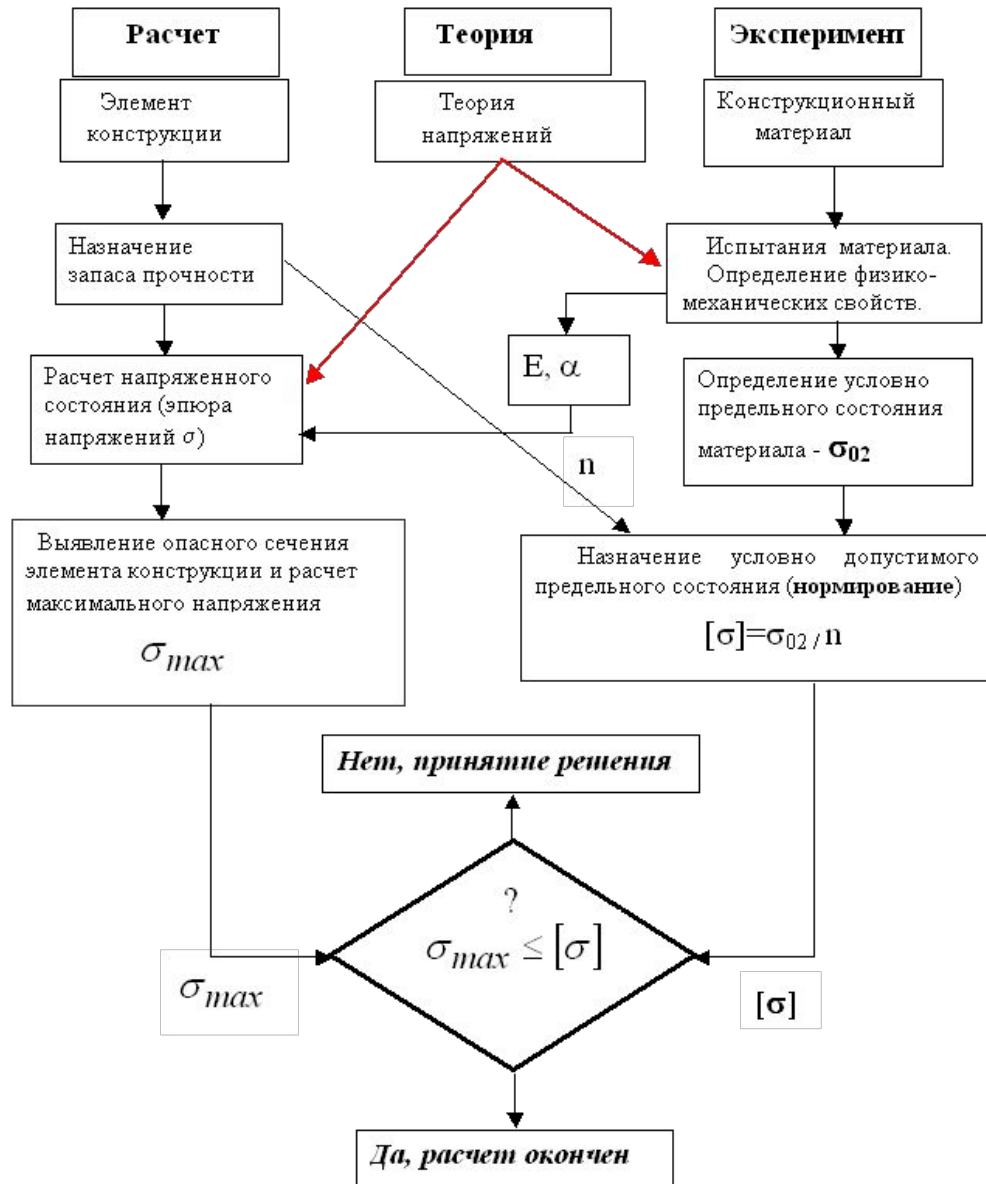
Расчет

Теория

Эксперимент

Элемент конструкции

Теория напряжений

Конструкционный материал

Назначение запаса прочности

Испытания материала. Определение физико-механических свойств.

E, $\alpha$

Расчет напряженного состояния (эпюра напряжений $\sigma$)

Определение условно предельного состояния материала - $\sigma_{02}$

n

Выявление опасного сечения элемента конструкции и расчет максимального напряжения

$\sigma_{max}$

Назначение условно допустимого предельного состояния (нормирование)

$[\sigma]=\sigma_{02}/n$

Нет, принятие решения

?

$\sigma_{max} \leq [\sigma]$

$\sigma_{max}$

$[\sigma]$

Да, расчет окончен